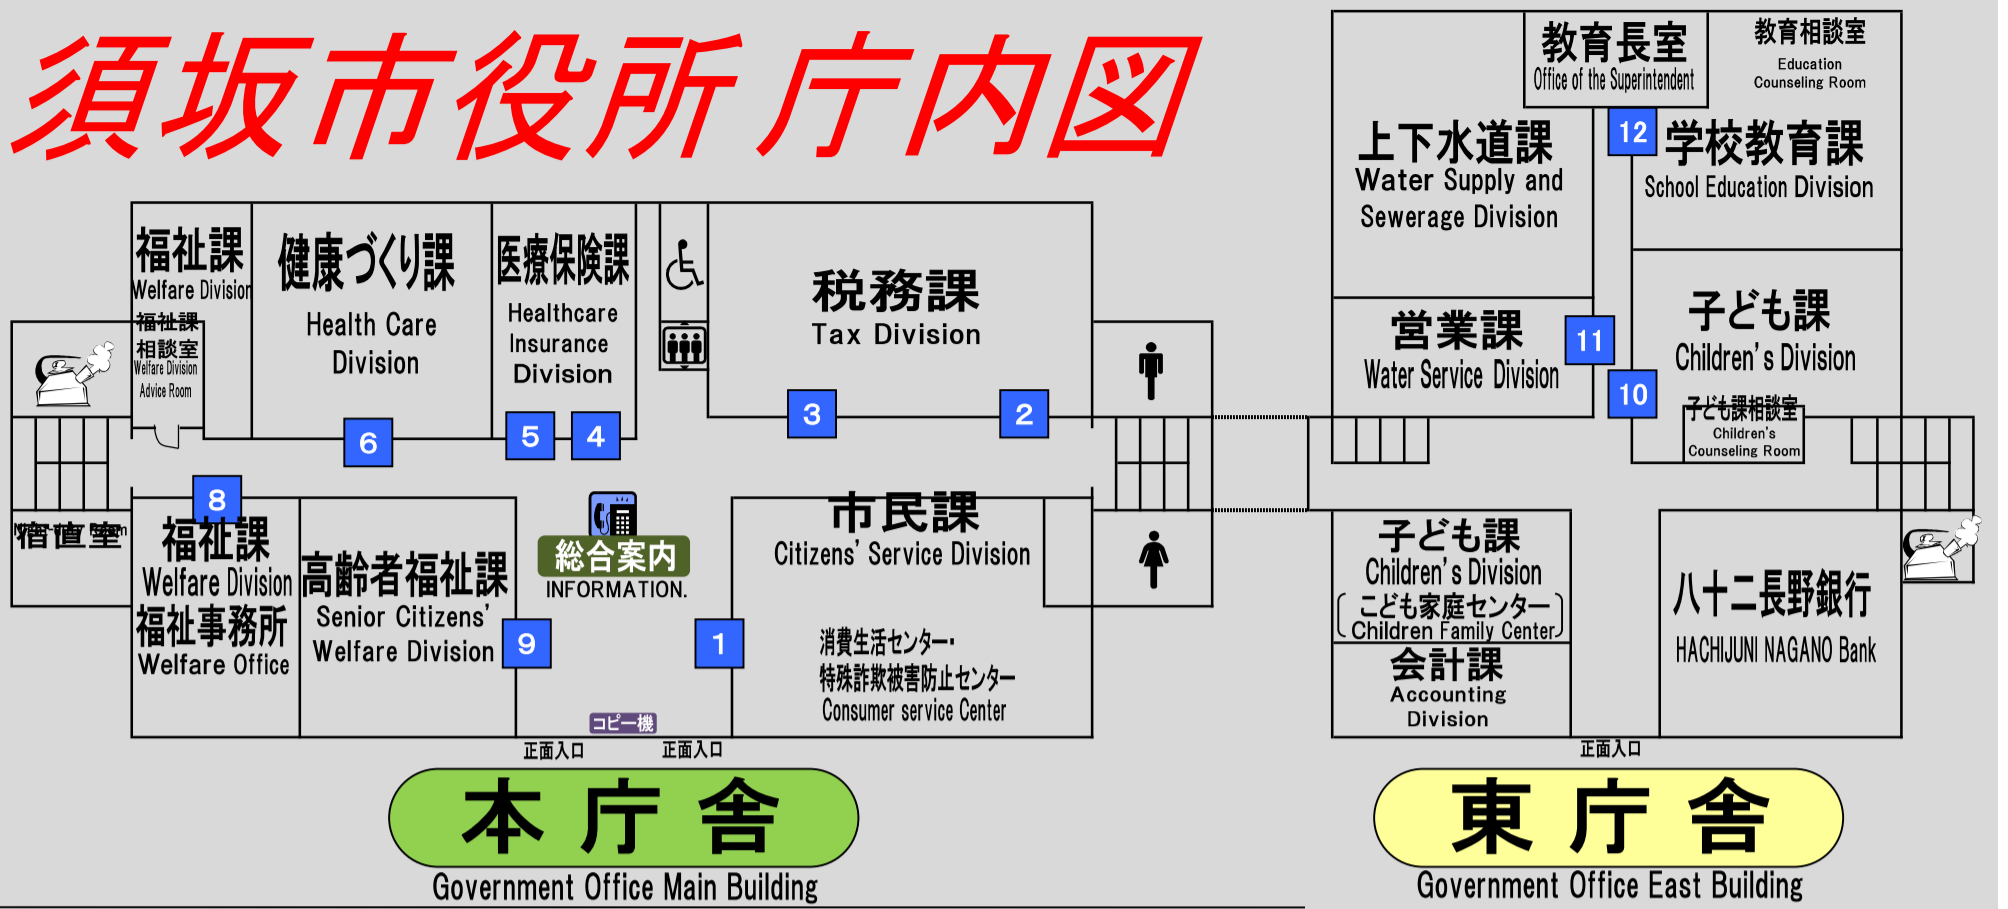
須坂市役所 庁内図

福祉課
Welfare Division

福祉課相談室
Welfare Division Advice Room

健康づくり課
Health Care Division

医療保険課
Healthcare Insurance Division

税務課
Tax Division

宿直室

8

福祉課
Welfare Division

福祉事務所
Welfare Office

高齢者福祉課
Senior Citizens' Welfare Division

総合案内
INFORMATION.

市民課
Citizens' Service Division

消費生活センター・
特殊詐欺被害防止センター
Consumer service Center

6 5 4 3 2 9 1

コピー機

正面入口 正面入口

本 庁 舎
Government Office Main Building

教育長室
Office of the Superintendent

教育相談室
Education Counseling Room

上下水道課
Water Supply and Sewerage Division

12
学校教育課
School Education Division

営業課
Water Service Division

11

子ども課
Children's Division

10

子ども課相談室
Children's Counseling Room

子ども課
Children's Division
(こども家庭センター
Children Family Center)

会計課
Accounting Division

八十二長野銀行
HACHIJUNI NAGANO Bank

正面入口

東 庁 舎
Government Office East Building